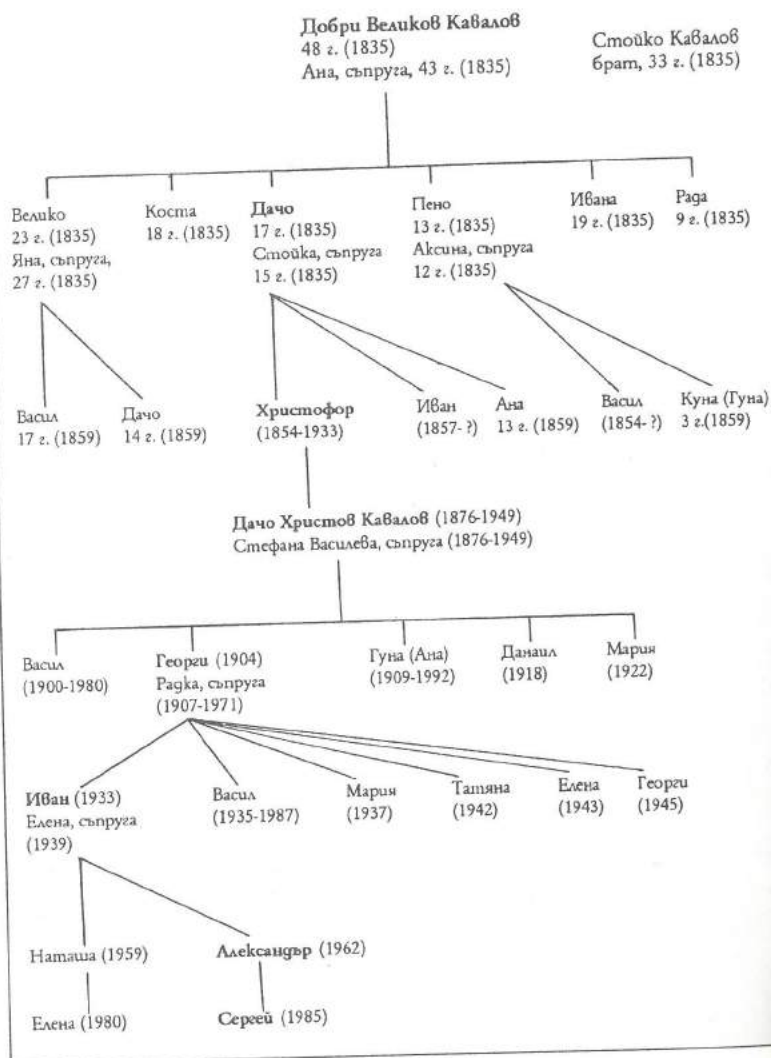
**Добри Великов Кавалов**
48 г. (1835)
Ана, съпруга, 43 г. (1835)

Стойко Кавалов
брат, 33 г. (1835)

Велико
23 г. (1835)
Яна, съпруга,
27 г. (1835)

Коста
18 г. (1835)

**Дачо**
17 г. (1835)
Стойка, съпруга
15 г. (1835)

Пено
13 г. (1835)
Аксина, съпруга
12 г. (1835)

Ивана
19 г. (1835)

Рада
9 г. (1835)

Васил
17 г. (1859)

Дачо
14 г. (1859)

**Христофор**
(1854-1933)

Иван
(1857- ?)

Ана
13 г. (1859)

Васил
(1854- ?)

Куна (Гуна)
3 г.(1859)

**Дачо Христов Кавалов** (1876-1949)
Стефана Василева, съпруга (1876-1949)

Васил
(1900-1980)

**Георги** (1904)
Радка, съпруга
(1907-1971)

Гуна (Ана)
(1909-1992)

Данаил
(1918)

Мария
(1922)

**Иван** (1933)
Елена, съпруга
(1939)

Васил
(1935-1987)

Мария
(1937)

Татяна
(1942)

Елена
(1943)

Георги
(1945)

Наташа (1959)

**Александър** (1962)

Елена (1980)

**Сергей** (1985)